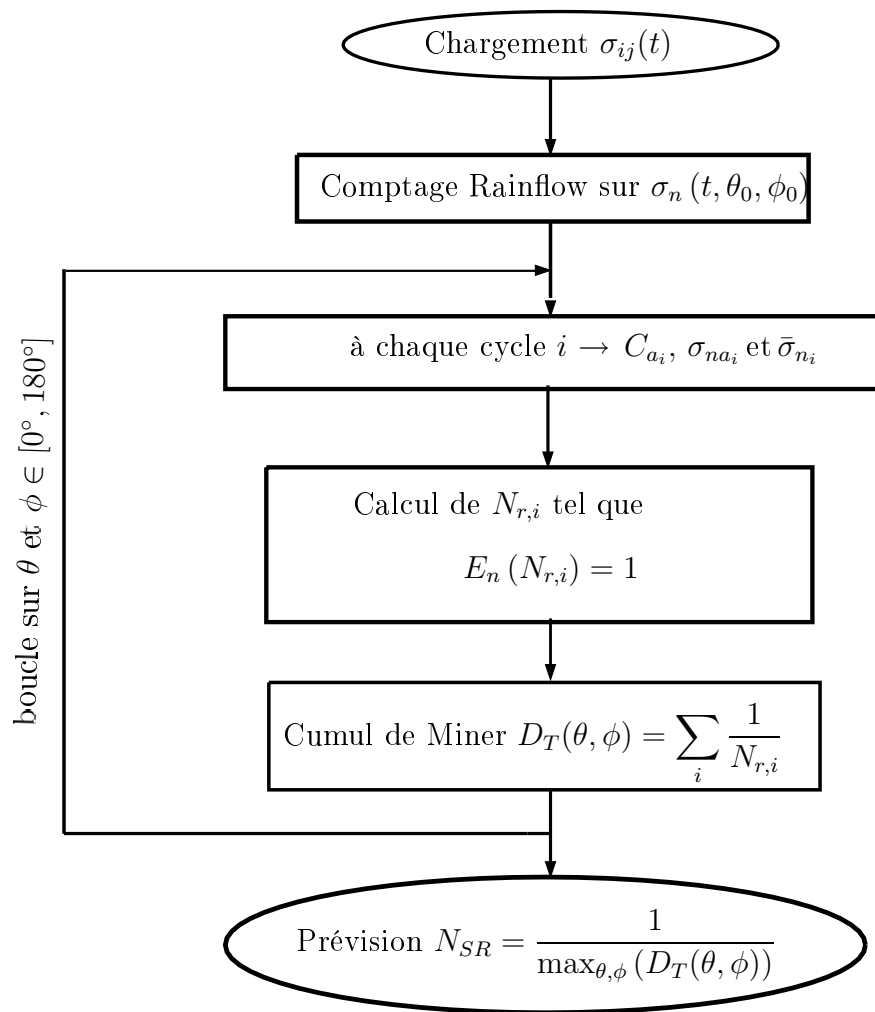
Chargement $\sigma_{ij}(t)$

Comptage Rainflow sur $\sigma_n(t, \theta_0, \phi_0)$

boucle sur $\theta$ et $\phi \in [0°, 180°]$

à chaque cycle $i \rightarrow C_{a_i}$, $\sigma_{na_i}$ et $\bar{\sigma}_{n_i}$

Calcul de $N_{r,i}$ tel que
$E_n(N_{r,i}) = 1$

Cumul de Miner $D_T(\theta, \phi) = \sum_i \frac{1}{N_{r,i}}$

Prévision $N_{SR} = \frac{1}{\max_{\theta,\phi}(D_T(\theta, \phi))}$